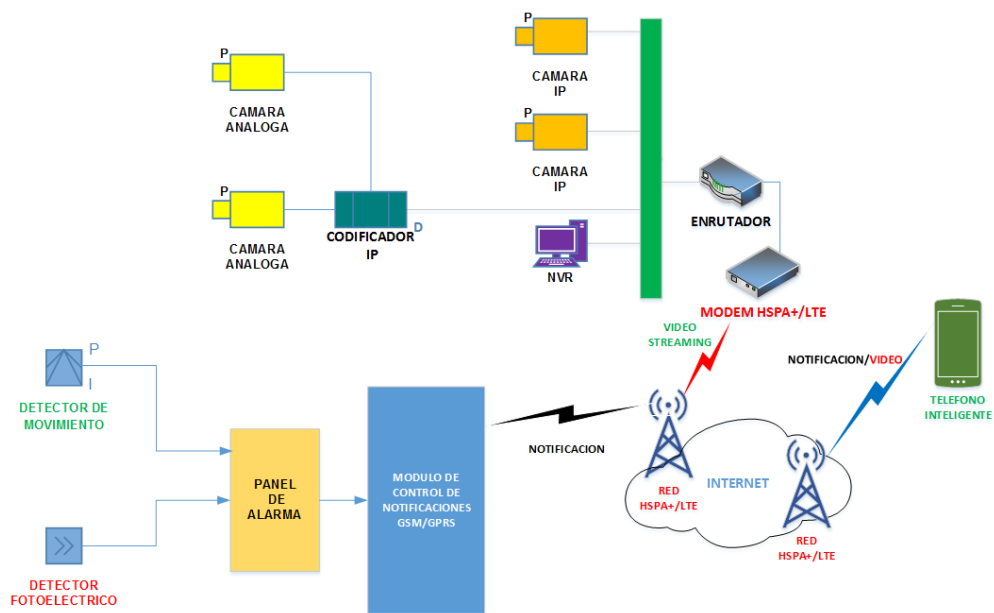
P

CAMARA ANALOGA

P

CAMARA ANALOGA

CODIFICADOR IP

D

P

CAMARA IP

P

CAMARA IP

NVR

ENRUTADOR

MODEM HSPA+/LTE

VIDEO STREAMING

NOTIFICACION/VIDEO

TELEFONO INTELIGENTE

P

I

DETECTOR DE MOVIMIENTO

DETECTOR FOTOELECTRICO

PANEL DE ALARMA

MODULO DE CONTROL DE NOTIFICACIONES GSM/GPRS

NOTIFICACION

RED HSPA+/LTE

INTERNET

RED HSPA+/LTE